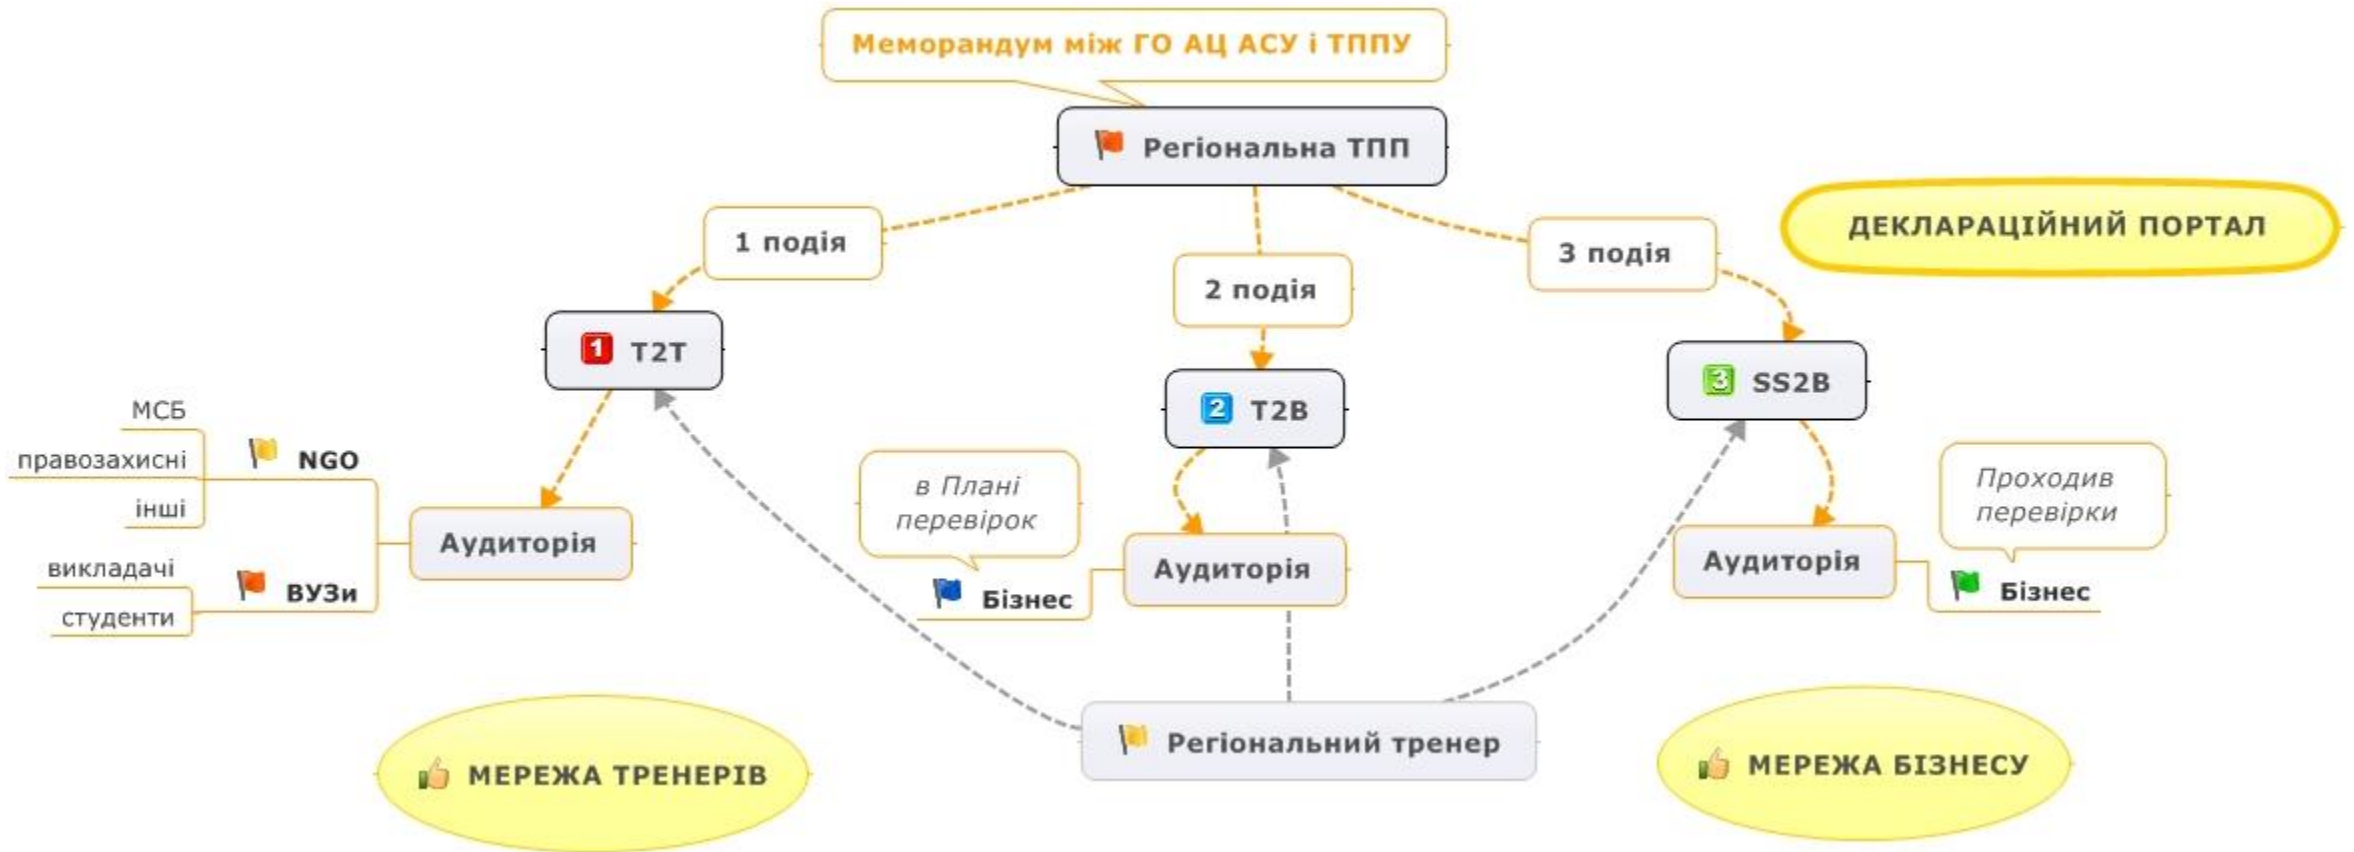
Меморандум між ГО АЦ АСУ і ТППУ

Регіональна ТПП

ДЕКЛАРАЦІЙНИЙ ПОРТАЛ

1 подія

2 подія

3 подія

1 T2T

2 T2B

3 SS2B

МСБ

правозахисні

інші

NGO

викладачі

студенти

ВУЗи

Аудиторія

в Плані перевірок

Бізнес

Аудиторія

Проходив перевірки

Аудиторія

Бізнес

МЕРЕЖА ТРЕНЕРІВ

Регіональний тренер

МЕРЕЖА БІЗНЕСУ